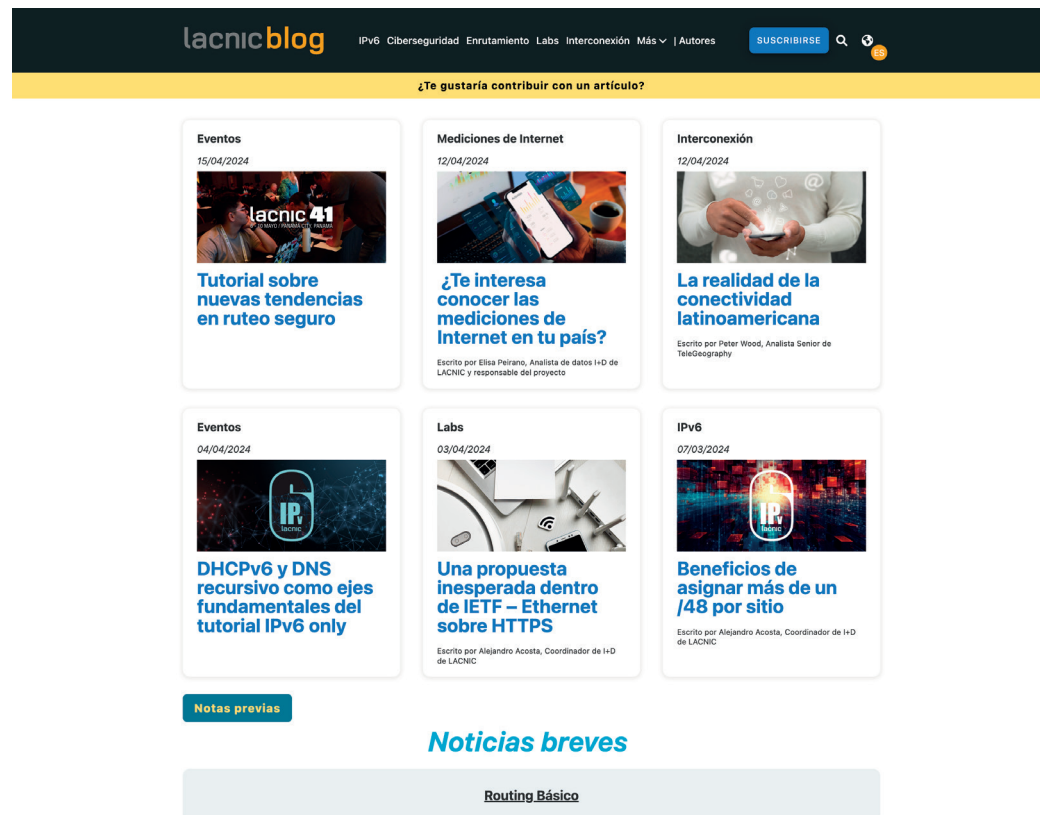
lacnicblog

IPv6 Ciberseguridad Enrutamiento Labs Interconexión Más | Autores

SUSCRIBIRSE

ES

¿Te gustaría contribuir con un artículo?

Eventos
15/04/2024
lacnic 41
10 MAYO / PANAMA CITY, PANAMA
Tutorial sobre nuevas tendencias en ruteo seguro

Mediciones de Internet
12/04/2024
¿Te interesa conocer las mediciones de Internet en tu país?
Escrito por Elisa Peirano, Analista de datos I+D de LACNIC y responsable del proyecto

Interconexión
12/04/2024
La realidad de la conectividad latinoamericana
Escrito por Peter Wood, Analista Senior de TeleGeography

Eventos
04/04/2024
IPv6 lacnic
DHCPv6 y DNS recursivo como ejes fundamentales del tutorial IPv6 only

Labs
03/04/2024
Una propuesta inesperada dentro de IETF – Ethernet sobre HTTPS
Escrito por Alejandro Acosta, Coordinador de I+D de LACNIC

IPv6
07/03/2024
IPv6 lacnic
Beneficios de asignar más de un /48 por sitio
Escrito por Alejandro Acosta, Coordinador de I+D de LACNIC

Notas previas

Noticias breves

Routing Básico